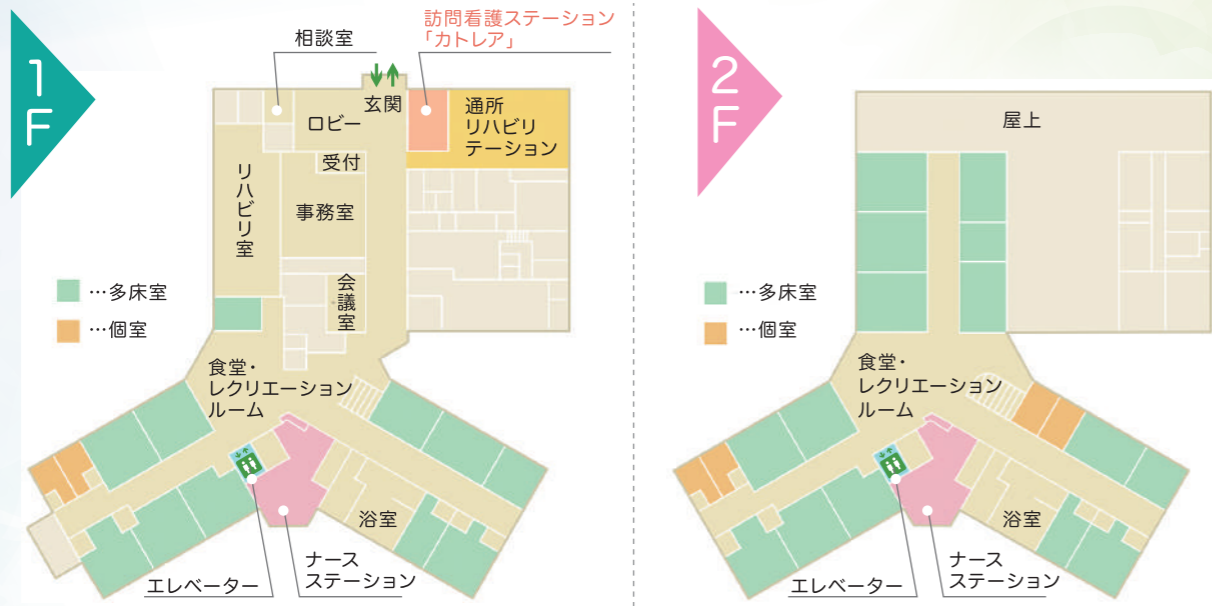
1F

相談室

訪問看護ステーション
「カトレア」

玄関

ロビー

通所
リハビリ
テーション

受付

リハビリ室

事務室

会議室

…多床室

…個室

食堂・
レクリエーション
ルーム

浴室

エレベーター

ナース
ステーション

2F

屋上

…多床室

…個室

食堂・
レクリエーション
ルーム

浴室

エレベーター

ナース
ステーション